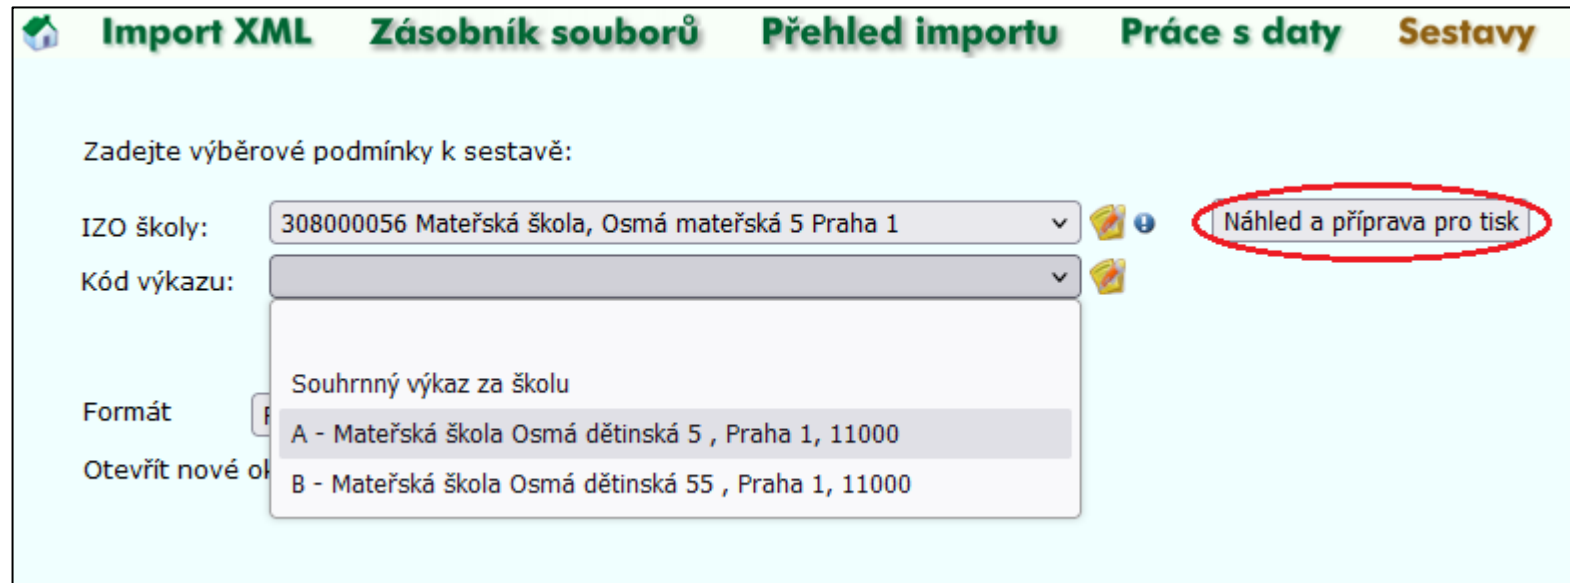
Import XML Zásobník souborů Přehled importu Práce s daty Sestavy

Zadejte výběrové podmínky k sestavě:

IZO školy: 308000056 Mateřská škola, Osmá mateřská 5 Praha 1

Náhled a příprava pro tisk

Kód výkazu:

Souhrnný výkaz za školu

A - Mateřská škola Osmá dětinská 5 , Praha 1, 11000

B - Mateřská škola Osmá dětinská 55 , Praha 1, 11000

Formát

Otevřít nové o